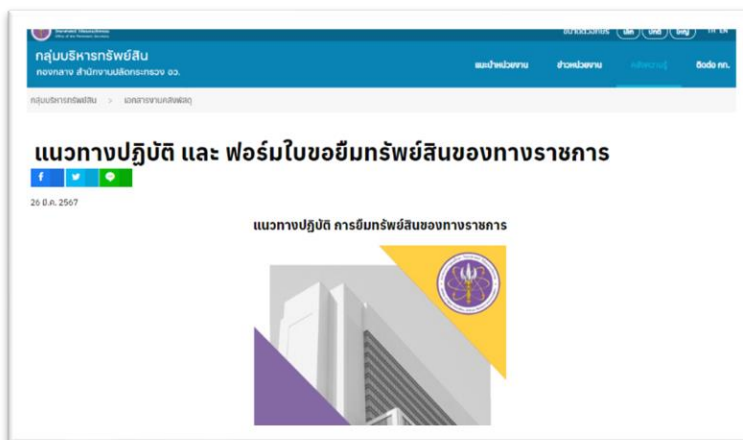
กลุ่มบริหารทรัพย์สิน
กองกลาง สำนักงานปลัดกระทรวง อว.

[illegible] เล็ก กลาง ใหญ่ TH EN

แนะนำหน่วยงาน ข่าวหน่วยงาน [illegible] ติดต่อ กท.

กลุ่มบริหารทรัพย์สิน > เอกสารงานคลังพัสดุ

แนวทางปฏิบัติ และ ฟอร์มใบขอยืมทรัพย์สินของทางราชการ

26 มี.ค. 2567

แนวทางปฏิบัติ การยืมทรัพย์สินของทางราชการ